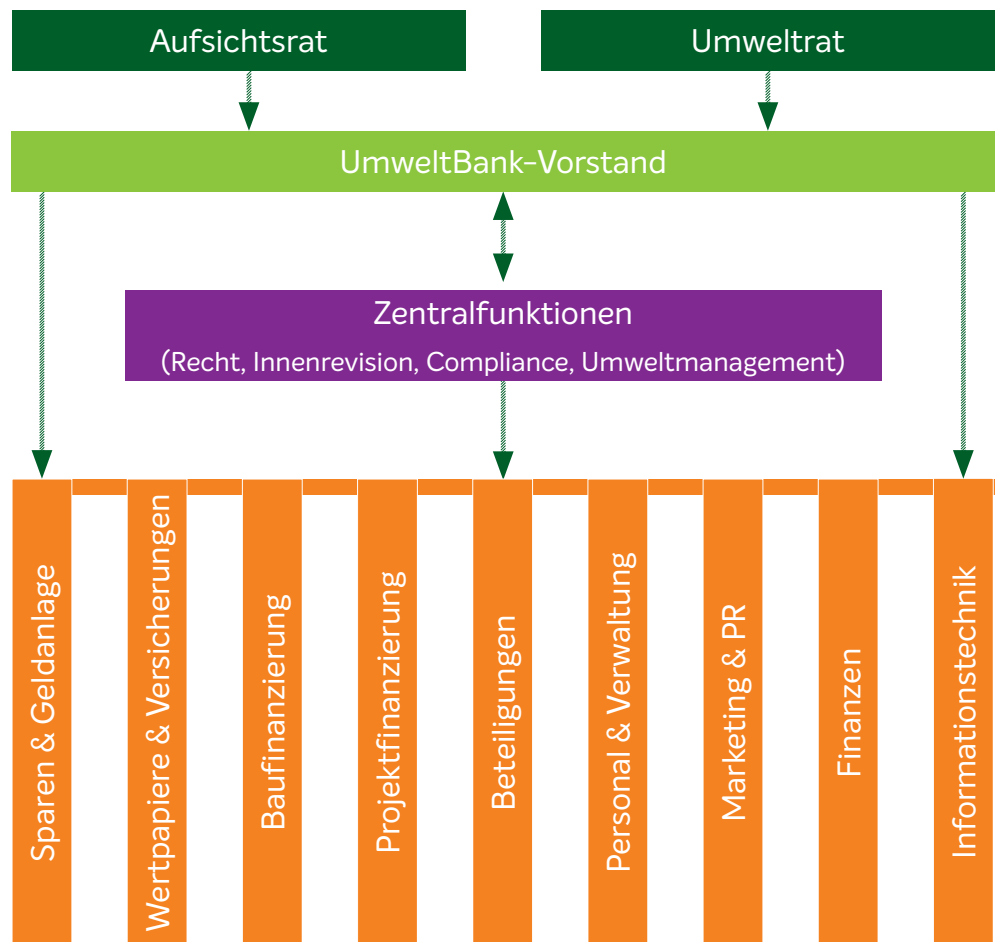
Aufsichtsrat

Umweltrat

UmweltBank-Vorstand

Zentralfunktionen
(Recht, Innenrevision, Compliance, Umweltmanagement)

Sparen & Geldanlage

Wertpapiere & Versicherungen

Baufinanzierung

Projektfinanzierung

Beteiligungen

Personal & Verwaltung

Marketing & PR

Finanzen

Informationstechnik